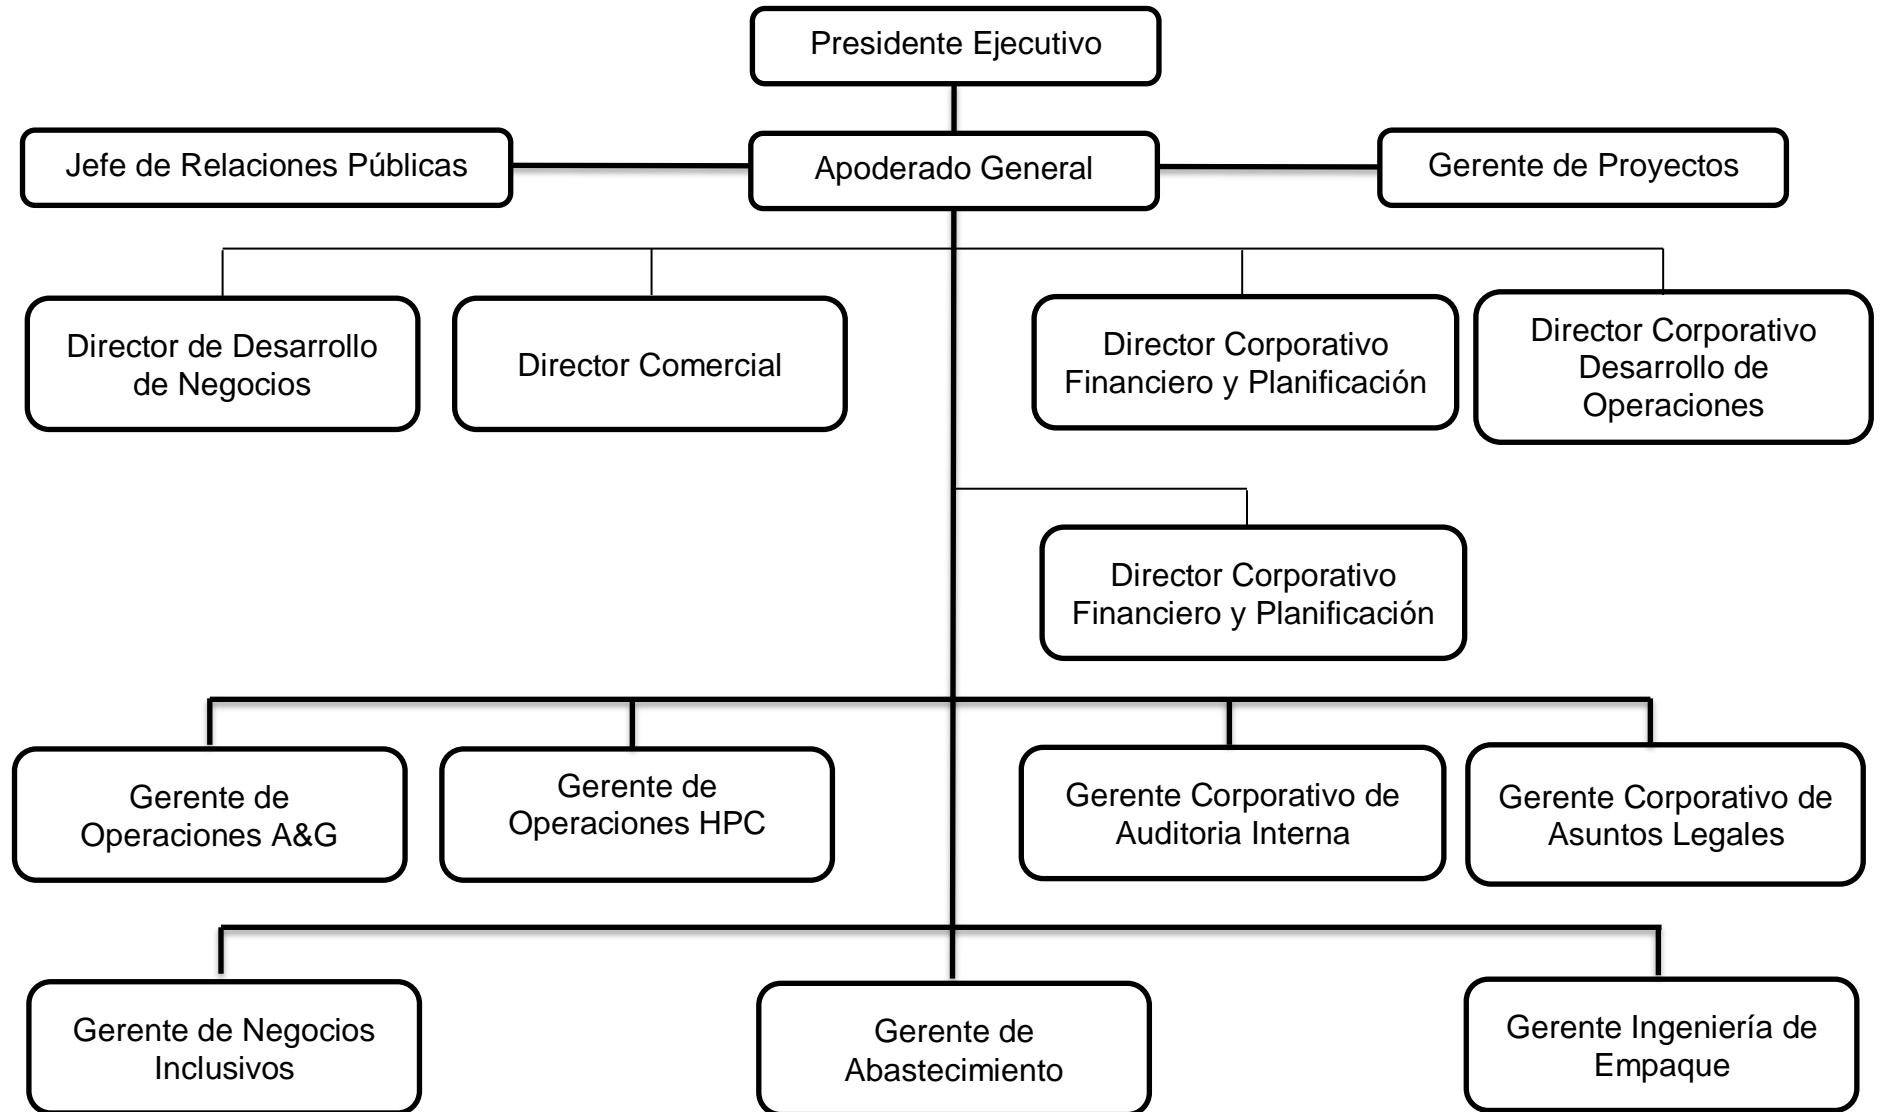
Presidente Ejecutivo

Jefe de Relaciones Públicas

Apoderado General

Gerente de Proyectos

Director de Desarrollo de Negocios

Director Comercial

Director Corporativo Financiero y Planificación

Director Corporativo Desarrollo de Operaciones

Director Corporativo Financiero y Planificación

Gerente de Operaciones A&G

Gerente de Operaciones HPC

Gerente Corporativo de Auditoria Interna

Gerente Corporativo de Asuntos Legales

Gerente de Negocios Inclusivos

Gerente de Abastecimiento

Gerente Ingeniería de Empaque